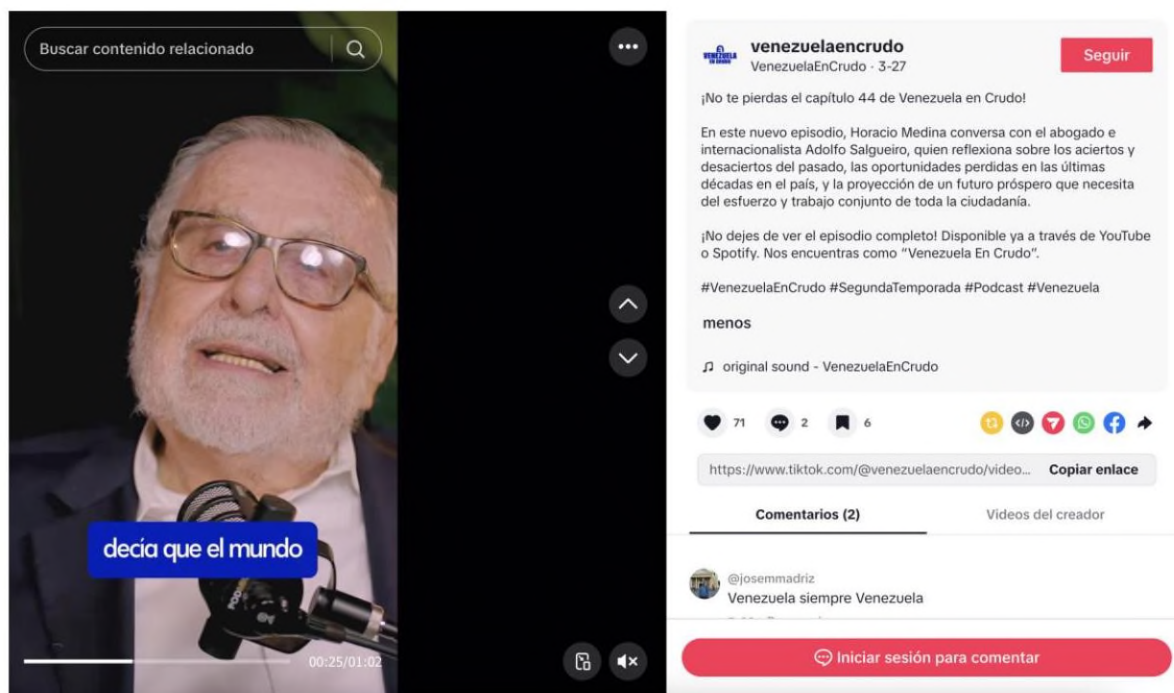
Buscar contenido relacionado

decía que el mundo

00:25/01:02

venezuelaencrudo
VenezuelaEnCrudo · 3-27

Seguir

¡No te pierdas el capítulo 44 de Venezuela en Crudo!

En este nuevo episodio, Horacio Medina conversa con el abogado e internacionalista Adolfo Salgueiro, quien reflexiona sobre los aciertos y desaciertos del pasado, las oportunidades perdidas en las últimas décadas en el país, y la proyección de un futuro próspero que necesita del esfuerzo y trabajo conjunto de toda la ciudadanía.

¡No dejes de ver el episodio completo! Disponible ya a través de YouTube o Spotify. Nos encuentras como "Venezuela En Crudo".

#VenezuelaEnCrudo #SegundaTemporada #Podcast #Venezuela

menos

♫ original sound - VenezuelaEnCrudo

71 2 6

https://www.tiktok.com/@venezuelaencrudo/video... Copiar enlace

Comentarios (2)

Videos del creador

@josemmadriz
Venezuela siempre Venezuela

Iniciar sesión para comentar